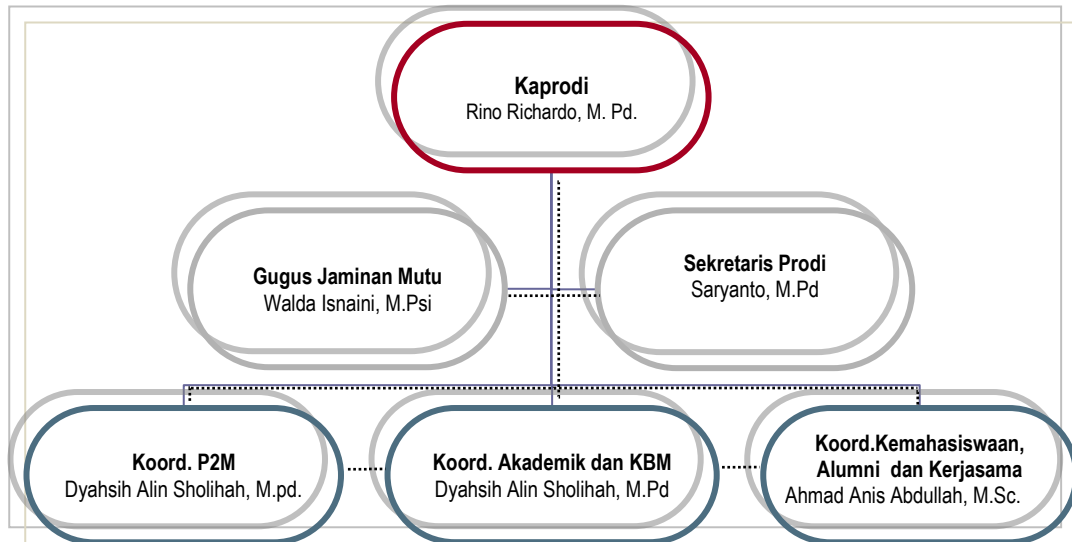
Kaprodi
Rino Richardo, M. Pd.

Gugus Jaminan Mutu
Walda Isnaini, M.Psi

Sekretaris Prodi
Saryanto, M.Pd

Koord. P2M
Dyahsih Alin Sholihah, M.pd.

Koord. Akademik dan KBM
Dyahsih Alin Sholihah, M.Pd

Koord.Kemahasiswaan, Alumni dan Kerjasama
Ahmad Anis Abdullah, M.Sc.